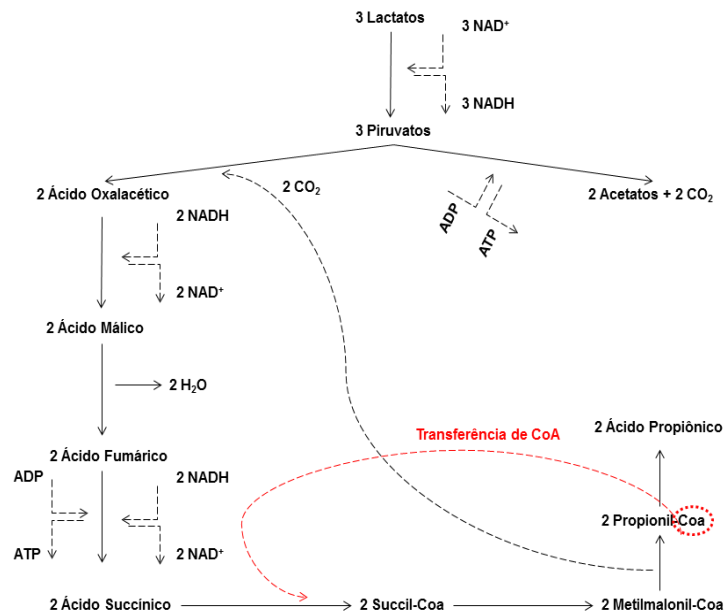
3 Lactatos
3 NAD$^+$
3 NADH
3 Piruvatos
2 CO$_2$
2 Ácido Oxalacético
ADP
ATP
2 Acetatos + 2 CO$_2$
2 NADH
2 NAD$^+$
2 Ácido Málico
2 H$_2$O
Transferência de CoA
2 Ácido Propiônico
2 Ácido Fumárico
ADP
2 NADH
2 Propionil-Coa
ATP
2 NAD$^+$
2 Ácido Succínico
2 Succil-Coa
2 Metilmalonil-Coa